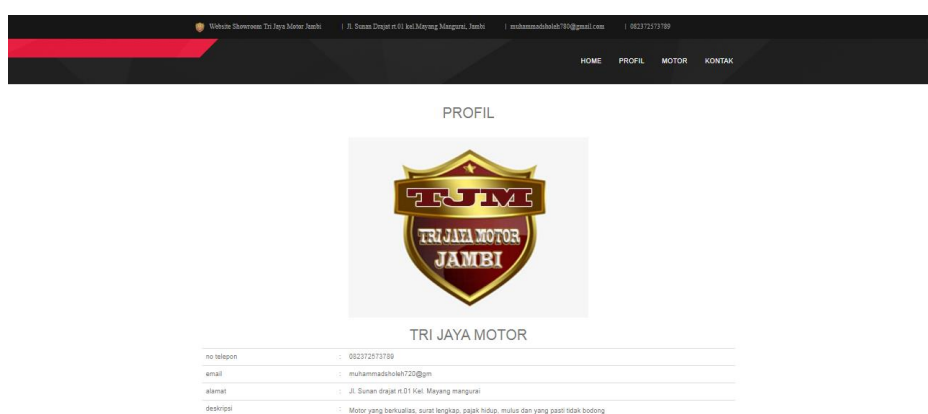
Website Showroom Tri Jaya Motor Jambi | Jl. Sunan Drajat rt.01 kel.Mayang Mangurai, Jambi | muhammadsholeh780@gmail.com | 082372573789

HOME PROFIL MOTOR KONTAK

PROFIL

TJM
TRI JAYA MOTOR
JAMBI

TRI JAYA MOTOR

| | |
|---|---|
| no telepon | : 082372573789 |
| email | : muhammadsholeh720@gm |
| alamat | : Jl. Sunan drajat rt.01 Kel. Mayang mangurai |
| deskripsi | : Motor yang berkualias, surat lengkap, pajak hidup, mulus dan yang pasti tidak bodong |